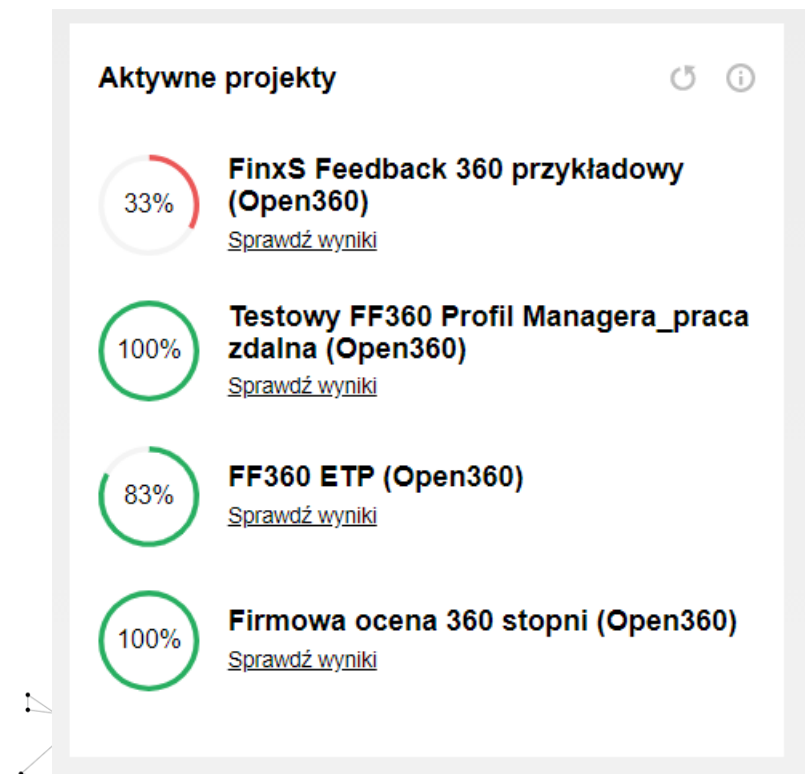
Aktywne projekty

33%
FinxS Feedback 360 przykładowy (Open360)
Sprawdź wyniki

100%
Testowy FF360 Profil Managera_praca zdalna (Open360)
Sprawdź wyniki

83%
FF360 ETP (Open360)
Sprawdź wyniki

100%
Firmowa ocena 360 stopni (Open360)
Sprawdź wyniki